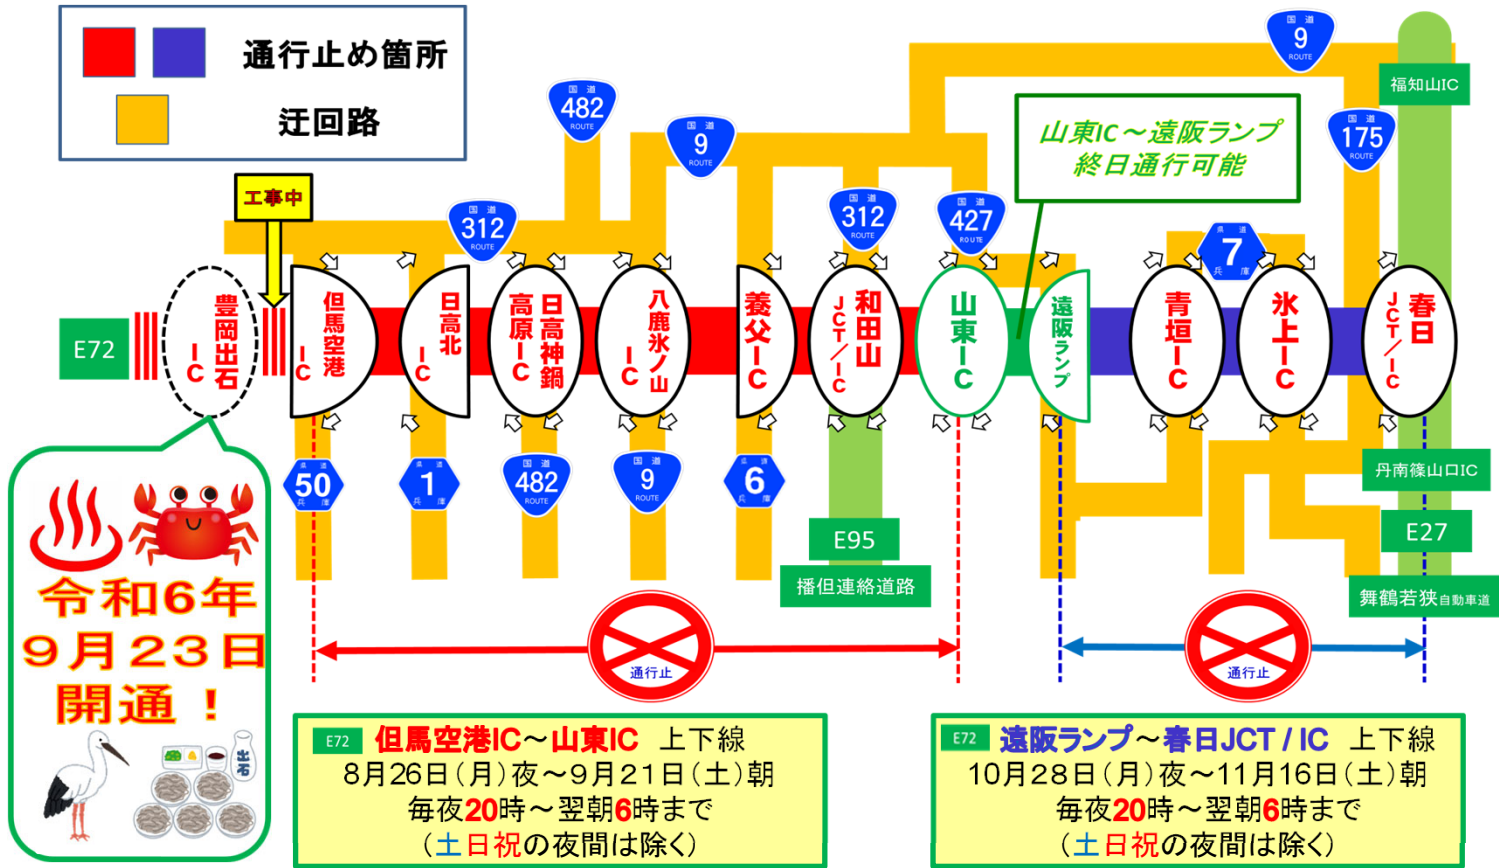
通行止め箇所

迂回路

工事中

E72

豊岡出石IC

但馬空港IC

日高北IC

日高神鍋高原IC

八鹿氷ノ山IC

養父IC

和田山JCT／IC

山東IC

遠阪ランプ

青垣IC

氷上IC

春日JCT／IC

国道 482 ROUTE

国道 9 ROUTE

国道 312 ROUTE

国道 312 ROUTE

国道 427 ROUTE

国道 9 ROUTE

国道 175 ROUTE

県道 7 兵庫

山東IC～遠阪ランプ
終日通行可能

福知山IC

県道 50 兵庫

県道 1 兵庫

国道 482 ROUTE

国道 9 ROUTE

県道 6 兵庫

E95

播但連絡道路

丹南篠山口IC

E27

舞鶴若狭自動車道

通行止

通行止

令和6年
9月23日
開通！

出石

E72 但馬空港IC～山東IC 上下線
8月26日（月）夜～9月21日（土）朝
毎夜20時～翌朝6時まで
（土日祝の夜間は除く）

E72 遠阪ランプ～春日JCT / IC 上下線
10月28日（月）夜～11月16日（土）朝
毎夜20時～翌朝6時まで
（土日祝の夜間は除く）